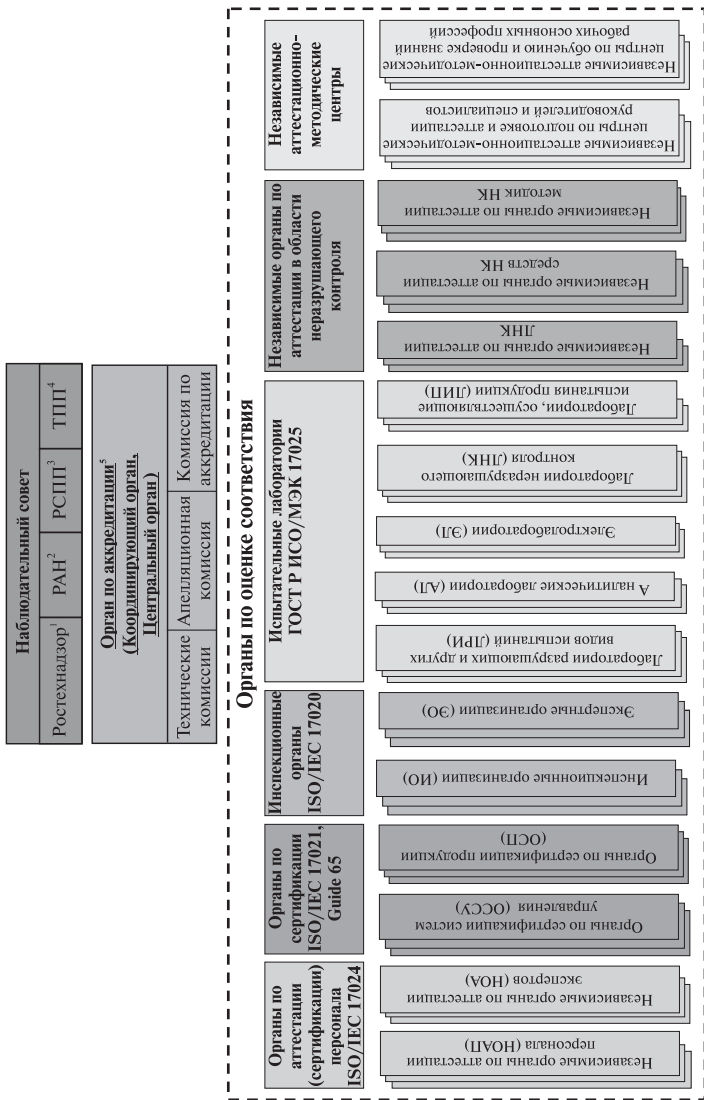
Наблюдательный совет

| Ростехнадзор$^1$ | РАН$^2$ | РСПП$^3$ | ТПП$^4$ |
|---|---|---|---|

Орган по аккредитации$^5$ (Координирующий орган, Центральный орган)

| Технические комиссии | Апелляционная комиссия | Комиссия по аккредитации |
|---|---|---|

Органы по оценке соответствия

Органы по аттестации (сертификации) персонала ISO/IEC 17024

Независимые органы по аттестации персонала (НОАП)

Независимые органы по аттестации экспертов (НОА)

Органы по сертификации ISO/IEC 17021, Guide 65

Органы по сертификации систем управления (ОССУ)

Органы по сертификации продукции (ОСП)

Инспекционные органы ISO/IEC 17020

Инспекционные организации (ИО)

Экспертные организации (ЭО)

Испытательные лаборатории ГОСТ Р ИСО/МЭК 17025

Лаборатории разрушающих и других видов испытаний (ЛРИ)

А налитические лаборатории (АЛ)

Электролаборатории (ЭЛ)

Лаборатории неразрушающего контроля (ЛНК)

Лаборатории, осуществляющие испытания продукции (ЛИП)

Независимые органы по аттестации в области неразрушающего контроля

Независимые органы по аттестации ЛНК

Независимые органы по аттестации средств НК

Независимые органы по аттестации методик НК

Независимые аттестационно-методические центры

Независимые аттестационно-методические центры по подготовке и аттестации руководителей и специалистов

Независимые аттестационно-методические центры по обучению и проверке знаний рабочих основных профессий